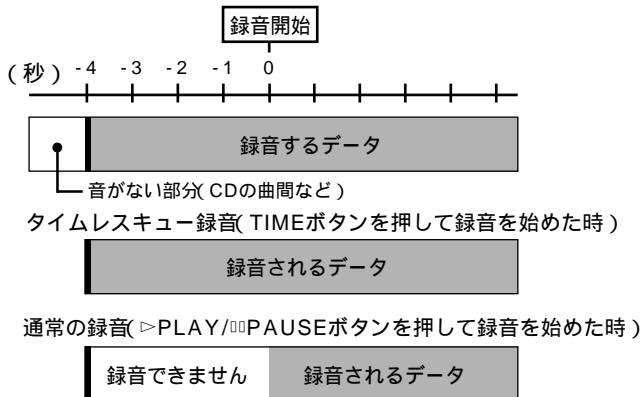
録音開始

(秒) -4 -3 -2 -1 0

録音するデータ

音がない部分(CDの曲間など)

タイムレスキュー録音(TIMEボタンを押して録音を始めた時)

録音されるデータ

通常の録音(▷PLAY/⏸PAUSEボタンを押して録音を始めた時)

録音できません　録音されるデータ